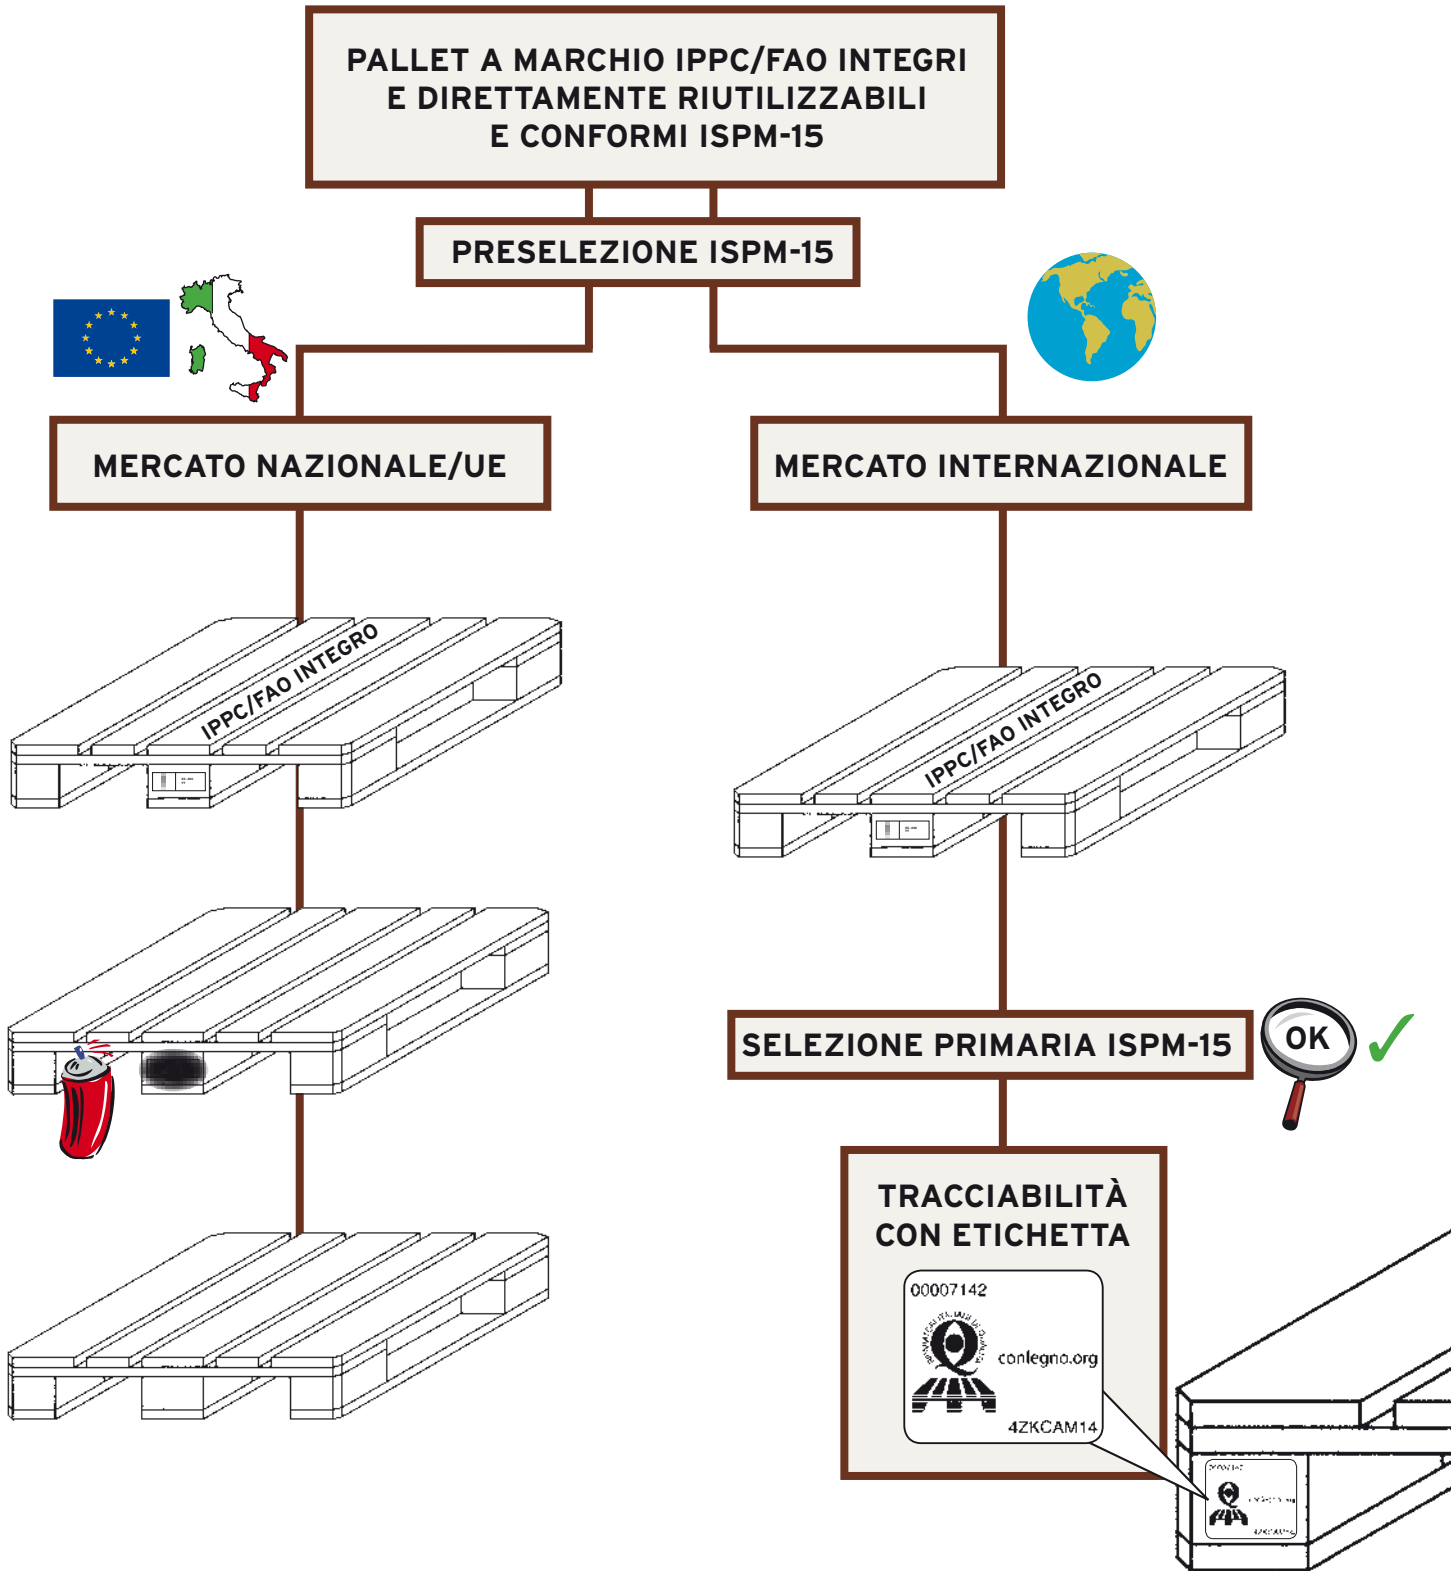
PALLET A MARCHIO IPPC/FAO INTEGRI E DIRETTAMENTE RIUTILIZZABILI E CONFORMI ISPM-15

PRESELEZIONE ISPM-15

MERCATO NAZIONALE/UE

MERCATO INTERNAZIONALE

IPPC/FAO INTEGRO

IPPC/FAO INTEGRO

SELEZIONE PRIMARIA ISPM-15

OK

TRACCIABILITÀ CON ETICHETTA

00007142

conlegno.org

4ZKCAM14